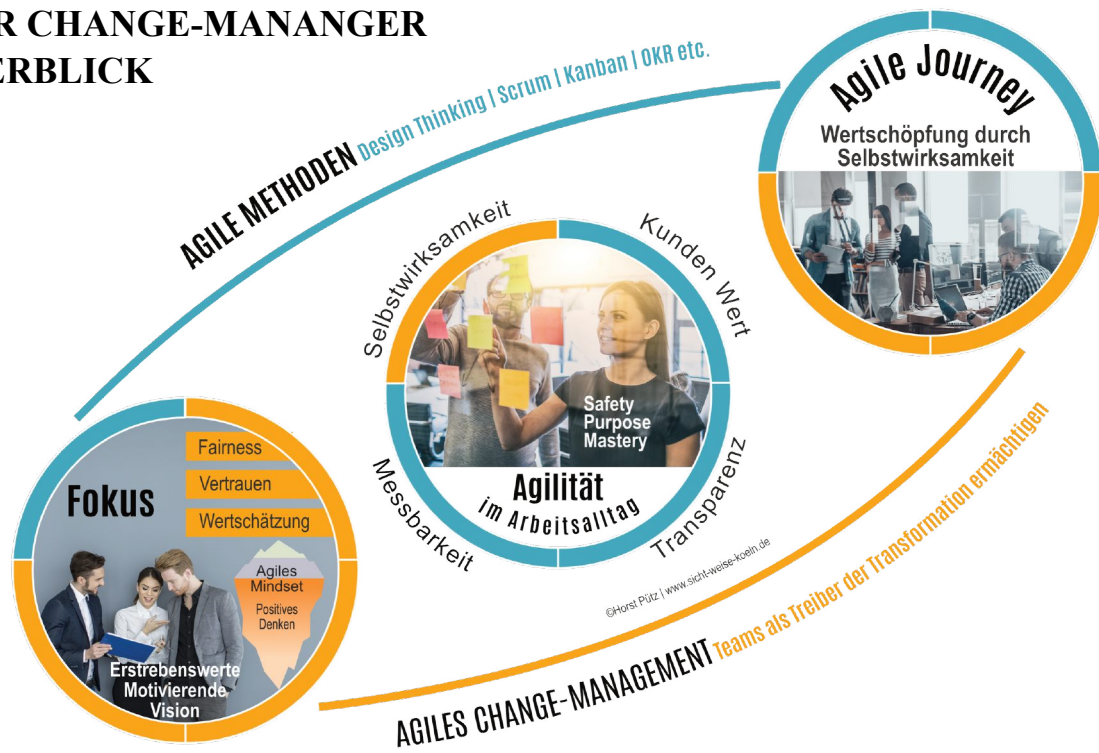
R CHANGE-MANANGER
ERBLICK

AGILE METHODEN Design Thinking | Scrum | Kanban | OKR etc.

Agile Journey

Wertschöpfung durch Selbstwirksamkeit

Selbstwirksamkeit

Kunden Wert

Safety
Purpose
Mastery

Messbarkeit

Agilität
im Arbeitsalltag

Transparenz

Fokus

Fairness

Vertrauen

Wertschätzung

Agiles Mindset

Positives Denken

Erstrebenswerte Motivierende Vision

©Horst Pütz | www.sicht-weise-koeln.de

AGILES CHANGE-MANAGEMENT Teams als Treiber der Transformation ermächtigen